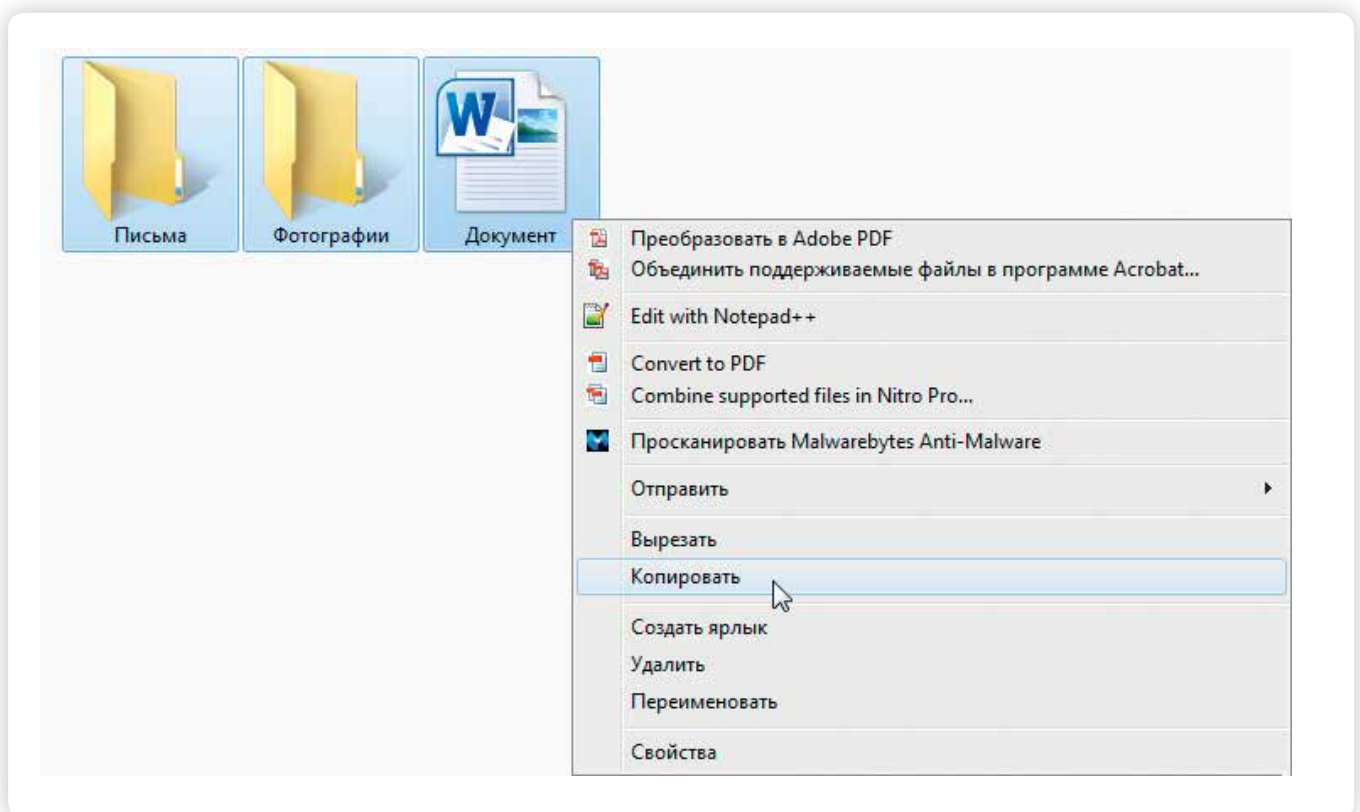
Письма
Фотографии
Документ

Преобразовать в Adobe PDF
Объединить поддерживаемые файлы в программе Acrobat...
Edit with Notepad++
Convert to PDF
Combine supported files in Nitro Pro...
Просканировать Malwarebytes Anti-Malware
Отправить
Вырезать
Копировать
Создать ярлык
Удалить
Переименовать
Свойства